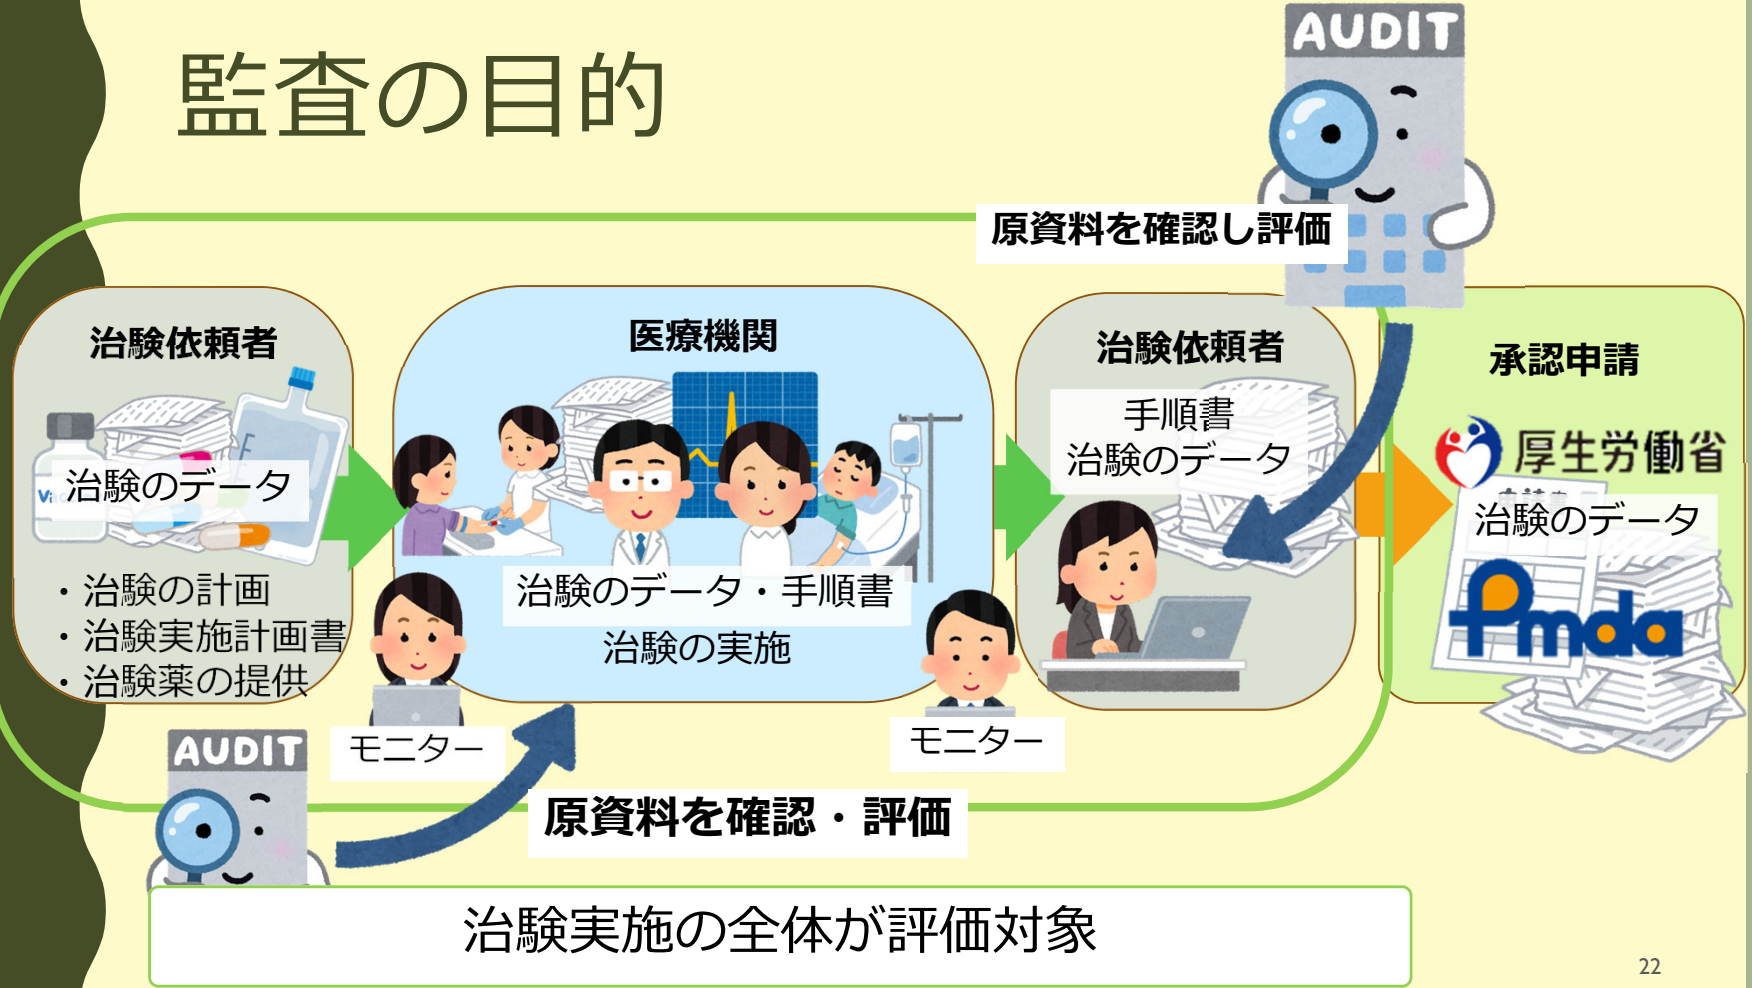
監査の目的

AUDIT

原資料を確認し評価

治験依頼者

治験のデータ

・治験の計画
・治験実施計画書
・治験薬の提供

医療機関

治験のデータ・手順書
治験の実施

治験依頼者

手順書
治験のデータ

承認申請

厚生労働省

治験のデータ

Pmda

モニター

モニター

AUDIT

原資料を確認・評価

治験実施の全体が評価対象

22